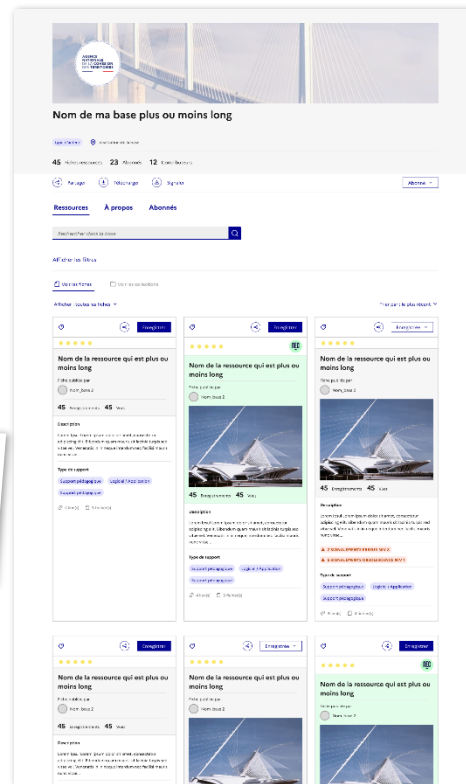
AGENCE NATIONALE DE LA COHÉSION DES TERRITOIRES

Nom de ma base plus ou moins long

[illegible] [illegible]

45 Fiches ressources 23 Abonnés 12 Contributeurs

Partager Télécharger Signaler

Abonné

Ressources À propos Abonnés

Rechercher dans la base

Afficher les filtres

Voir les fiches Voir les collections

Afficher : toutes les fiches

Trier par : le plus récent

Enregistrer

Nom de la ressource qui est plus ou moins long

Fiche publiée par

Nom_base 2

45 Enregistrements 45 Vues

Description

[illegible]

Type de support

Support pédagogique Logiciel / Application

Support pédagogique

Enregistrer

Nom de la ressource qui est plus ou moins long

Fiche publiée par

Nom base 2

45 Enregistrements 45 Vues

Description

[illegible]

Type de support

Support pédagogique Logiciel / Application

Support pédagogique

Enregistrée

Nom de la ressource qui est plus ou moins long

Fiche publiée par

Nom_base 2

45 Enregistrements 45 Vues

Description

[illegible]

Type de support

Support pédagogique Logiciel / Application

Support pédagogique

Enregistrer

Nom de la ressource qui est plus ou moins long

Fiche publiée par

Nom base 2

45 Enregistrements 45 Vues

Description

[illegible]

Enregistrée

Nom de la ressource qui est plus ou moins long

Fiche publiée par

Nom base 2

Enregistrer

Nom de la ressource qui est plus ou moins long

Fiche publiée par

Nom base 2